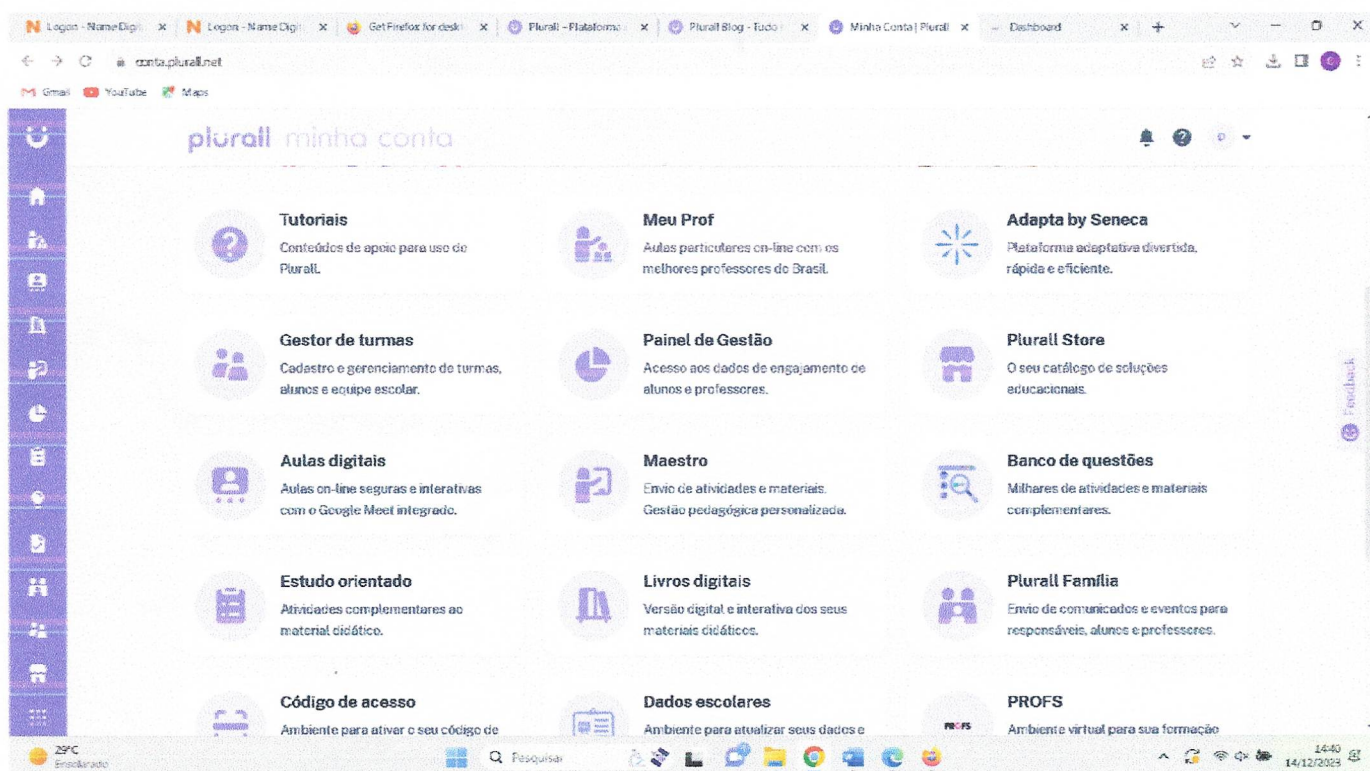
N Logon - Name Digi x | N Logon - Name Digi x | Get Firefox for deskt x | Plurall - Plataforma x | Plurall Blog - Tudo x | Minha Conta | Plurall x | Dashboard x | +

conta.plurall.net

Gmail YouTube Maps

plurall minha conta

P

Tutoriais
Conteúdos de apoio para uso do Plurall.

Meu Prof
Aulas particulares on-line com os melhores professores do Brasil.

Adapta by Seneca
Plataforma adaptativa divertida, rápida e eficiente.

Gestor de turmas
Cadastro e gerenciamento de turmas, alunos e equipe escolar.

Painel de Gestão
Acesso aos dados de engajamento de alunos e professores.

Plurall Store
O seu catálogo de soluções educacionais.

Aulas digitais
Aulas on-line seguras e interativas com o Google Meet integrado.

Maestro
Envio de atividades e materiais. Gestão pedagógica personalizada.

Banco de questões
Milhares de atividades e materiais complementares.

Estudo orientado
Atividades complementares ao material didático.

Livros digitais
Versão digital e interativa dos seus materiais didáticos.

Plurall Família
Envio de comunicados e eventos para responsáveis, alunos e professores.

Código de acesso
Ambiente para ativar o seu código de

Dados escolares
Ambiente para atualizar seus dados e

PROFS
Ambiente virtual para sua formação

Feedback

29°C Ensolarado

Pesquisar

14:40 14/12/2023